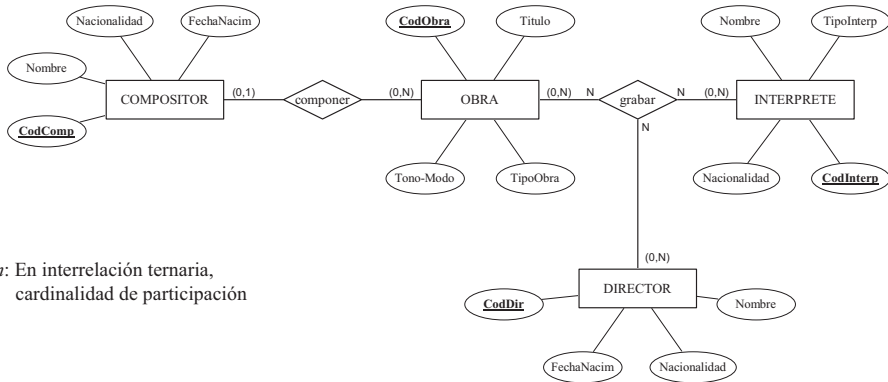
Nacionalidad
FechaNacim
Nombre
COMPOSITOR
CodComp
(0,1)
componer
(0,N)
CodObra
Titulo
OBRA
Tono-Modo
TipoObra
(0,N)
N
grabar
N
(0,N)
N
Nombre
TipoInterp
INTERPRETE
Nacionalidad
CodInterp
(0,N)
DIRECTOR
CodDir
Nombre
FechaNacim
Nacionalidad

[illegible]: En interrelación ternaria, cardinalidad de participación